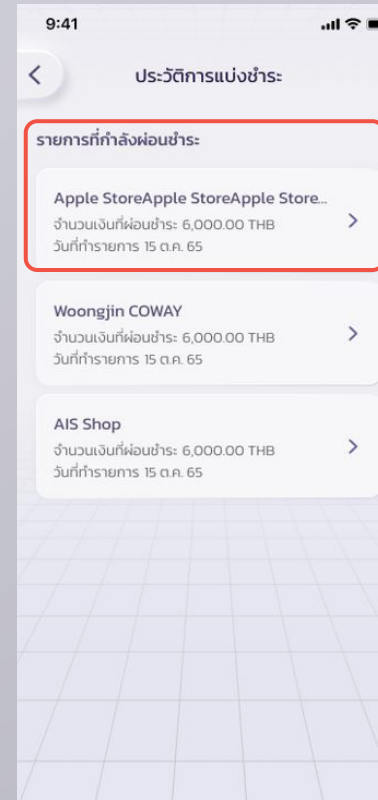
9:41

ประวัติการแบ่งชำระ

รายการที่กำลังผ่อนชำระ

Apple StoreApple StoreApple Store...
จำนวนเงินที่ผ่อนชำระ 6,000.00 THB
วันที่ทำรายการ 15 ต.ค. 65

Woongjin COWAY
จำนวนเงินที่ผ่อนชำระ 6,000.00 THB
วันที่ทำรายการ 15 ต.ค. 65

AIS Shop
จำนวนเงินที่ผ่อนชำระ 6,000.00 THB
วันที่ทำรายการ 15 ต.ค. 65